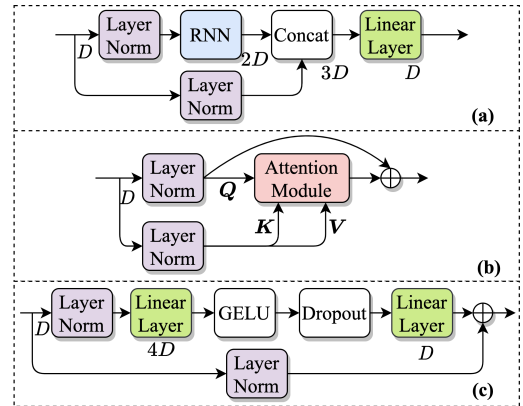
Layer Norm
RNN
Concat
Linear Layer
$D$
$2D$
$3D$
$D$
Layer Norm
(a)

Layer Norm
Attention Module
$D$
$\boldsymbol{Q}$
$\boldsymbol{K}$
$\boldsymbol{V}$
Layer Norm
(b)

Layer Norm
Linear Layer
GELU
Dropout
Linear Layer
$D$
$4D$
$D$
Layer Norm
(c)